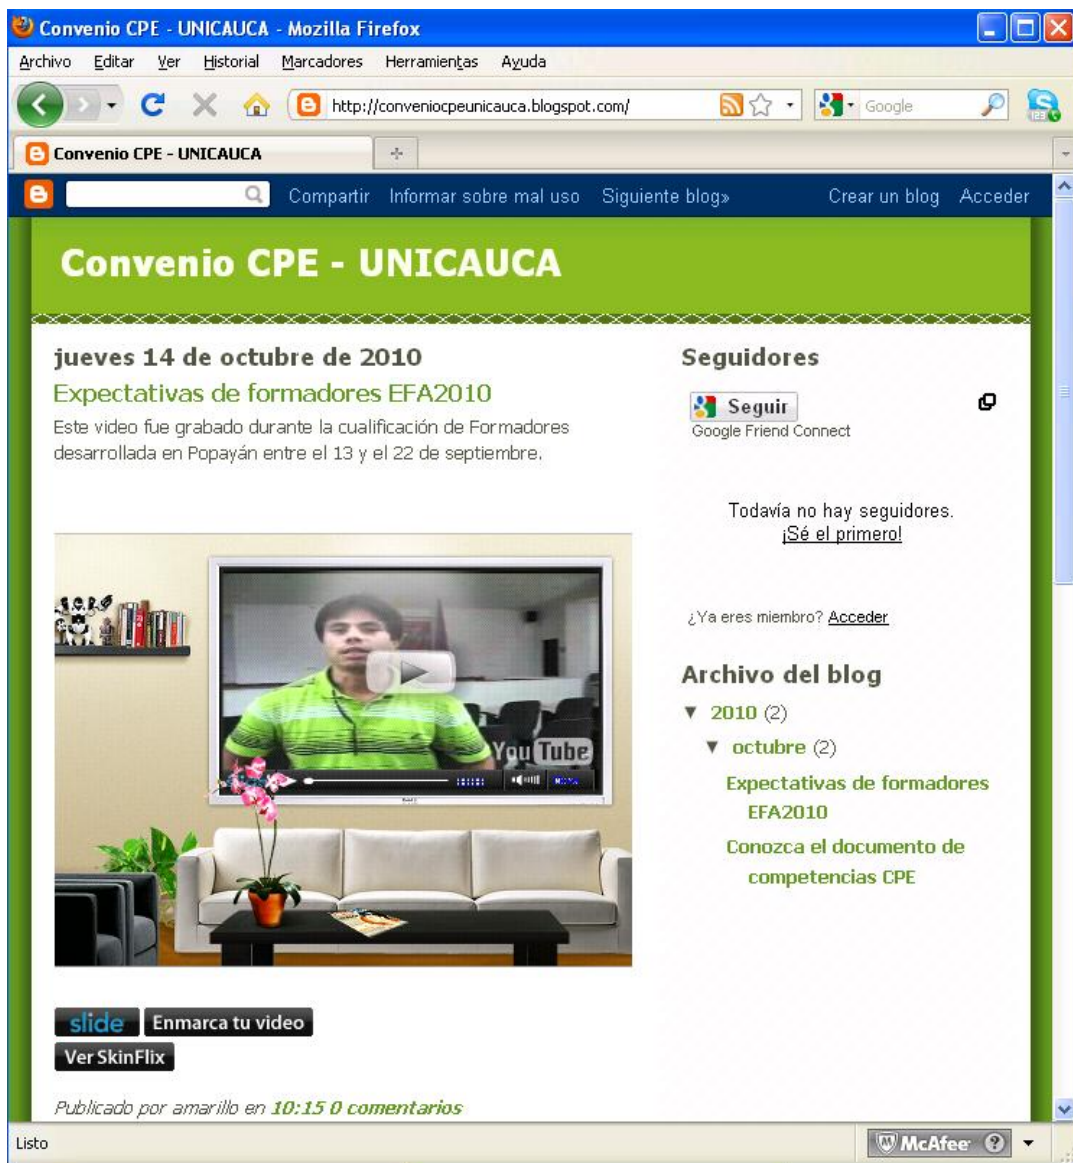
Convenio CPE - UNICAUCA - Mozilla Firefox

Archivo Editar Ver Historial Marcadores Herramientas Ayuda

http://conveniocpeunicauca.blogspot.com/

Google

Convenio CPE - UNICAUCA

Compartir Informar sobre mal uso Siguiente blog» Crear un blog Acceder

Convenio CPE - UNICAUCA

jueves 14 de octubre de 2010

Expectativas de formadores EFA2010

Este video fue grabado durante la cualificación de Formadores desarrollada en Popayán entre el 13 y el 22 de septiembre.

YouTube

slide Enmarca tu video

Ver SkinFlix

Publicado por amarillo en 10:15 0 comentarios

Seguidores

Seguir

Google Friend Connect

Todavía no hay seguidores. ¡Sé el primero!

¿Ya eres miembro? Acceder

Archivo del blog

▼ 2010 (2)

▼ octubre (2)

Expectativas de formadores EFA2010

Conozca el documento de competencias CPE

Listo

McAfee